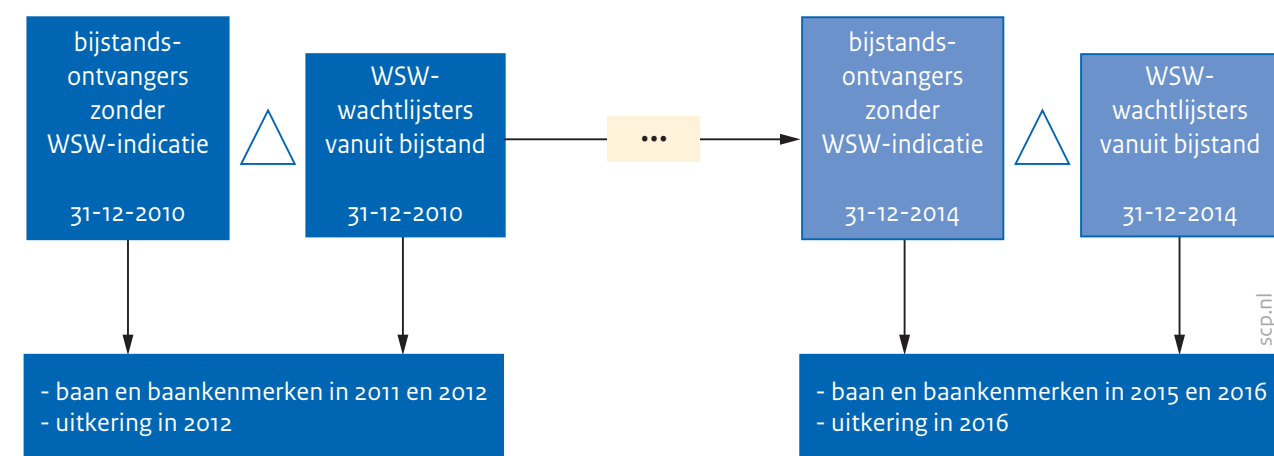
bijstandsontvangers zonder WSW-indicatie

31-12-2010

WSW-wachtlijsters vanuit bijstand

31-12-2010

•••

bijstandsontvangers zonder WSW-indicatie

31-12-2014

WSW-wachtlijsters vanuit bijstand

31-12-2014

- baan en baankenmerken in 2011 en 2012
- uitkering in 2012

- baan en baankenmerken in 2015 en 2016
- uitkering in 2016

scp.nl